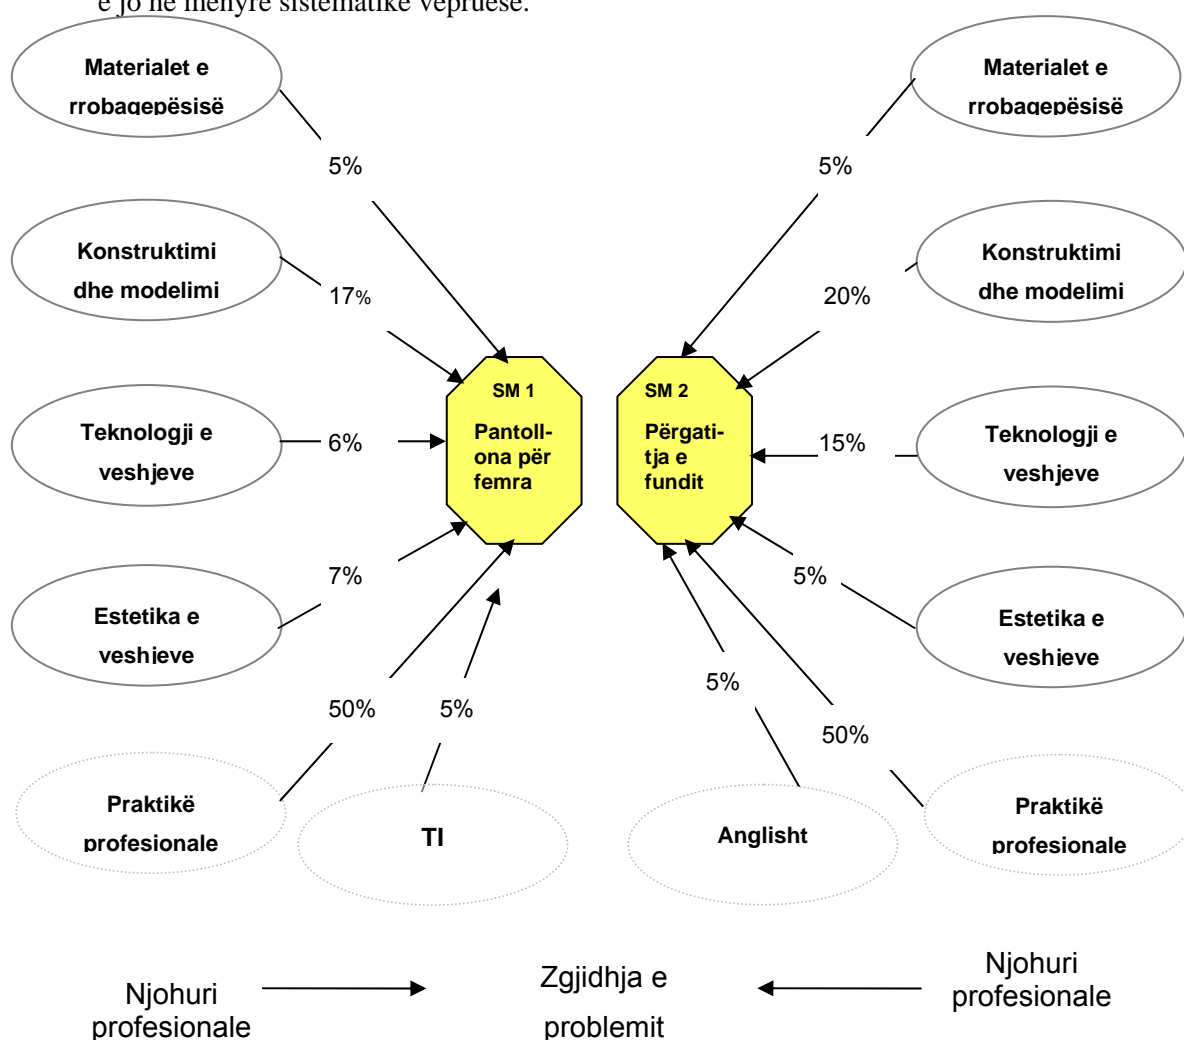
e jo në mënyrë sistematike vepruese.

Materialet e rrobaqepësisë

5%

Konstruktimi dhe modelimi

17%

Teknologji e veshjeve

6%

7%

Estetika e veshjeve

50%

5%

Praktikë profesionale

TI

SM 1
Pantoll-ona për femra

SM 2
Përgati-tja e fundit

Materialet e rrobaqepësisë

5%

Konstruktimi dhe modelimi

20%

15%

Teknologji e veshjeve

5%

Estetika e veshjeve

5%

50%

Anglisht

Praktikë profesionale

Njohuri profesionale

Zgjidhja e problemit

Njohuri profesionale